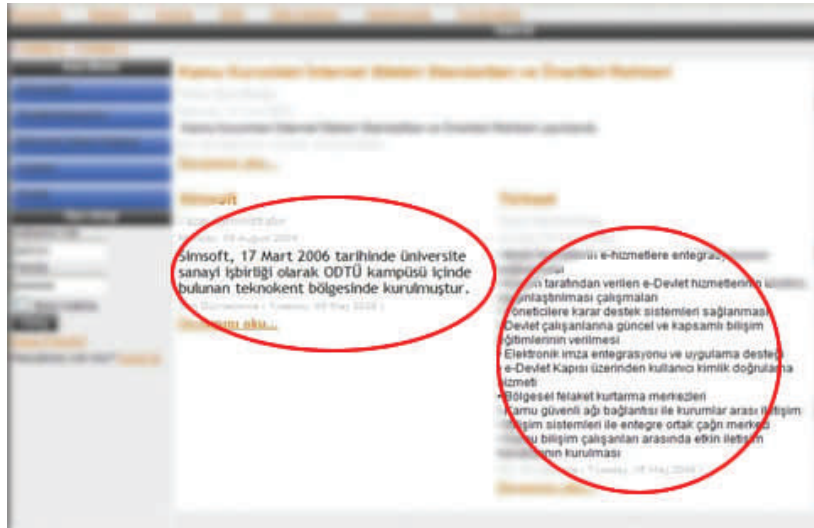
Kamu Kurumları İnternet Siteleri Standartları ve Örnekleri Rehberi

Simsoft, 17 Mart 2006 tarihinde üniversite sanayi işbirliği olarak ODTÜ kampüsü içinde bulunan teknokent bölgesinde kurulmuştur.

Devamını oku...

e-hizmetlere entegras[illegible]
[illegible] tarafından verilen e-Devlet hizmetlerinin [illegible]
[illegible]laştırılması çalışmaları
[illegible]neticilere karar destek sistemleri sağlanması
Devlet çalışanlarına güncel ve kapsamlı bilişim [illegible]ğitimlerinin verilmesi
Elektronik imza entegrasyonu ve uygulama desteği
e-Devlet Kapısı üzerinden kullanıcı kimlik doğrula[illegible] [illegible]izmeti
Bölgesel felaket kurtarma merkezleri
Kamu güvenli ağı bağlantısı ile kurumlar arası iletişim
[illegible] bilişim sistemleri ile entegre ortak çağrı merkezi
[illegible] bilişim çalışanları arasında etkin iletişim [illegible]nın kurulması

Devamını oku...